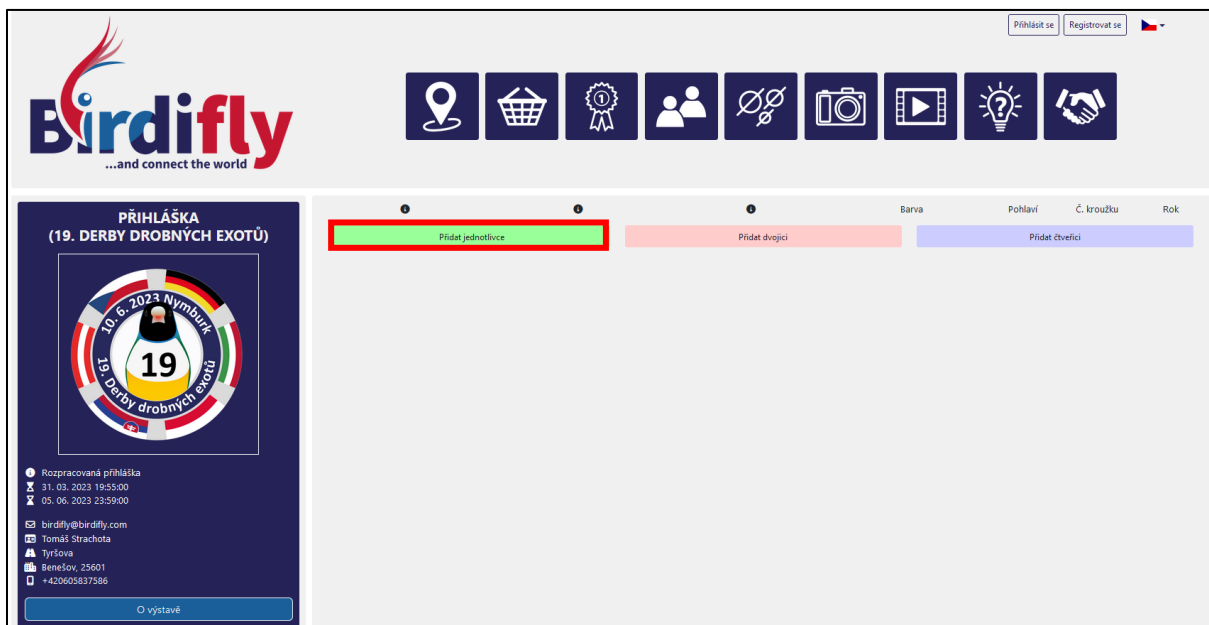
Přihlásit se Registrovat se

Birdifly
...and connect the world

PŘIHLÁŠKA
(19. DERBY DROBNÝCH EXOTŮ)

10. 6. 2023 Nymburk
19
19. Derby drobných exotů

Rozpracovaná přihláška
31. 03. 2023 19:55:00
05. 06. 2023 23:59:00

birdifly@birdifly.com
Tomáš Strachota
Tyršova
Benešov, 25601
+420605837586

O výstavě

Barva Pohlaví Č. kroužku Rok

Přidat jednotlivce
Přidat dvojici
Přidat čtveřici